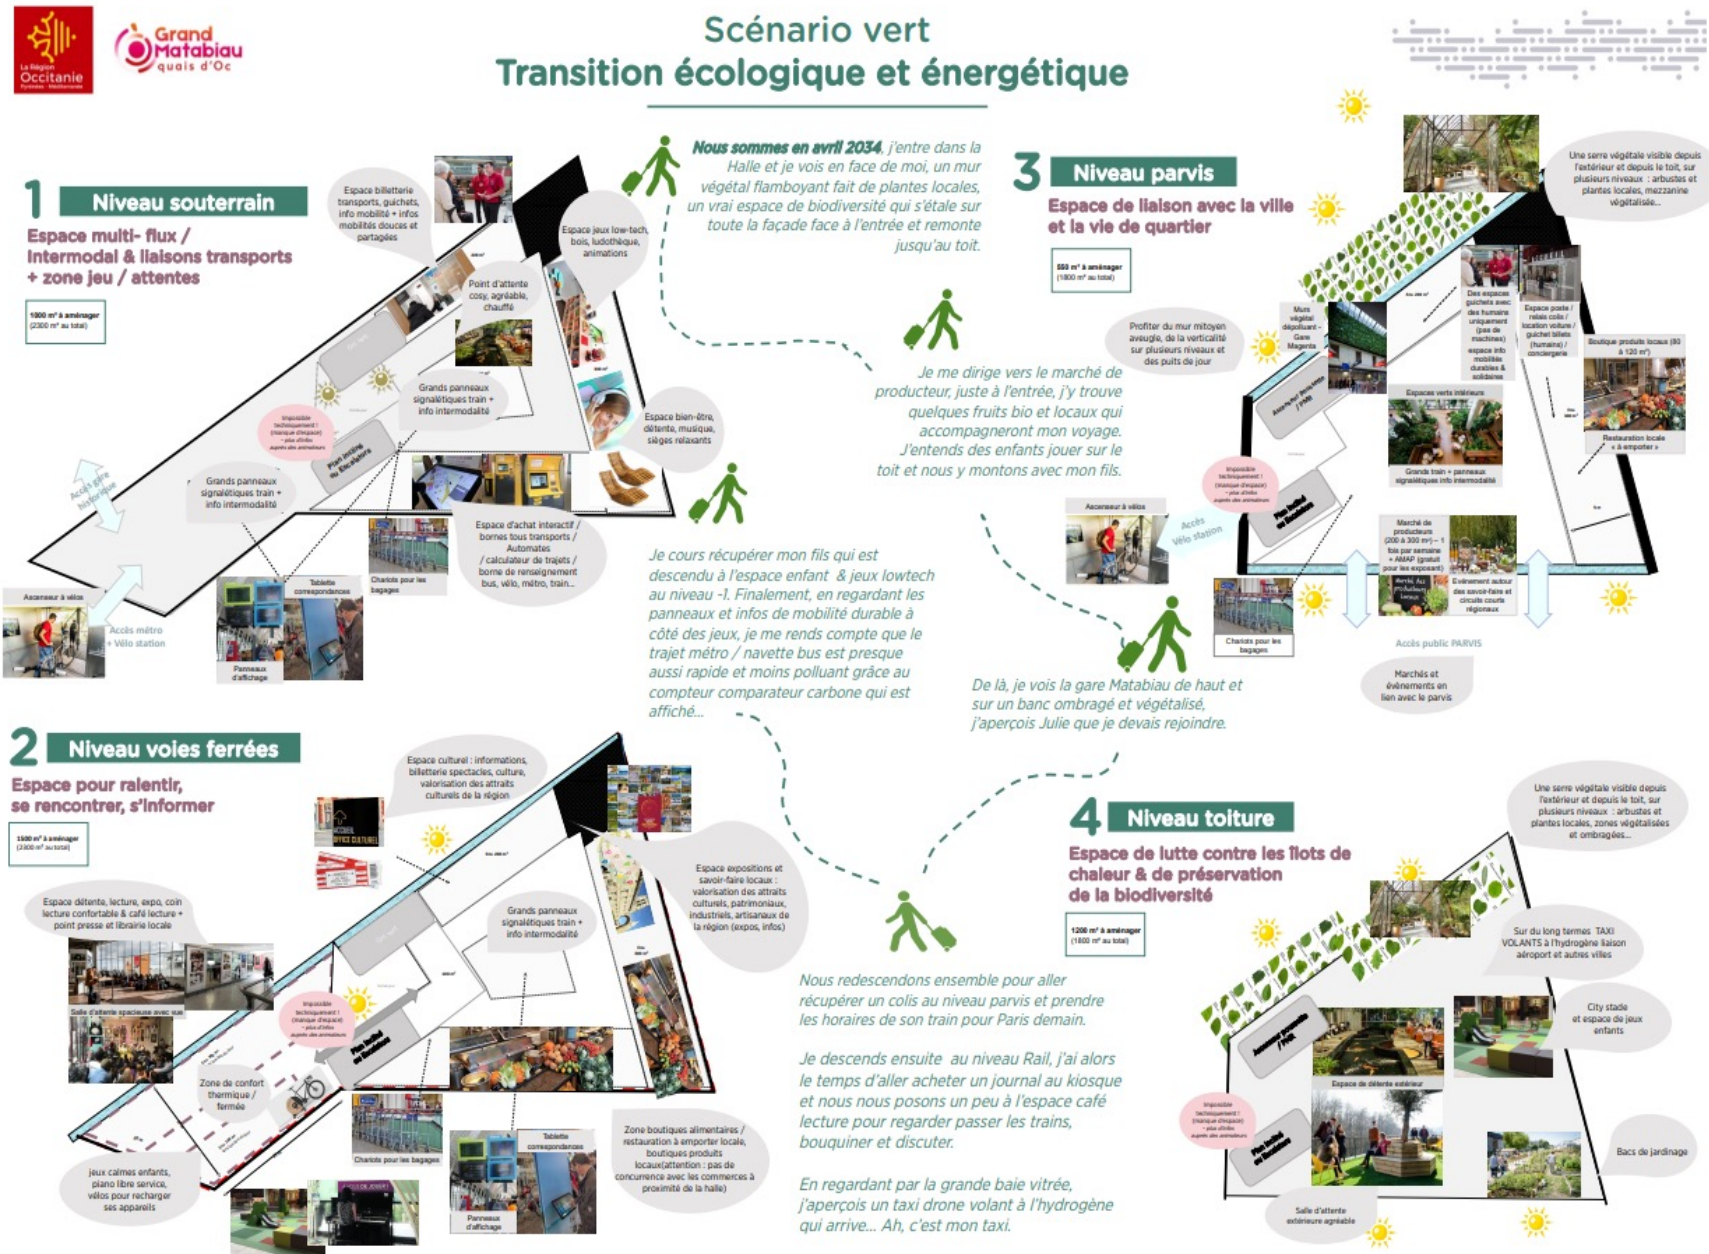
La Région Occitanie Pyrénées · Méditerranée

Grand Matabiau quais d'Oc

Scénario vert
Transition écologique et énergétique

1 Niveau souterrain
Espace multi- flux / intermodal & liaisons transports + zone jeu / attentes

1000 m² à aménager (2300 m² au total)

Espace billetterie transports, guichets, info mobilité + infos mobilités douces et partagées

Espace jeux low-tech, bois, ludothèque, animations

Point d'attente cosy, agréable, chauffé

Grands panneaux signalétiques train + info intermodalité

Espace bien-être, détente, musique, sièges relaxants

Grands panneaux signalétiques train + info intermodalité

Espace d'achat interactif / bornes tous transports / Automates / calculateur de trajets / borne de renseignement bus, vélo, métro, train...

Accès gare historique

Ascenseur à vélos

Accès métro + Vélo station

Tablette correspondances

Chariots pour les bagages

Panneaux d'affichage

Nous sommes en avril 2034, j'entre dans la Halle et je vois en face de moi, un mur végétal flamboyant fait de plantes locales, un vrai espace de biodiversité qui s'étale sur toute la façade face à l'entrée et remonte jusqu'au toit.

Je me dirige vers le marché de producteur, juste à l'entrée, j'y trouve quelques fruits bio et locaux qui accompagneront mon voyage. J'entends des enfants jouer sur le toit et nous y montons avec mon fils.

Je cours récupérer mon fils qui est descendu à l'espace enfant & jeux lowtech au niveau -1. Finalement, en regardant les panneaux et infos de mobilité durable à côté des jeux, je me rends compte que le trajet métro / navette bus est presque aussi rapide et moins polluant grâce au compteur comparateur carbone qui est affiché...

De là, je vois la gare Matabiau de haut et sur un banc ombragé et végétalisé, j'aperçois Julie que je devais rejoindre.

3 Niveau parvis
Espace de liaison avec la ville et la vie de quartier

550 m² à aménager (1800 m² au total)

Une serre végétale visible depuis l'extérieur et depuis le toit, sur plusieurs niveaux : arbustes et plantes locales, mezzanine végétalisée...

Profiter du mur mitoyen aveugle, de la verticalité sur plusieurs niveaux et des puits de jour

Des espaces guichets avec des humains uniquement (pas de machines) espace info mobilités durables & solidaires

Espace poste / relais colis / location voiture / guichet billets (humains) / conciergerie

Boutique produits locaux (80 à 120 m²)

Espaces verts intérieurs

Grands train + panneaux signalétiques info intermodalité

Restauration locale « à emporter »

Marché de producteurs (200 à 300 m²) – 1 fois par semaine + AMAP (gratuit pour les exposant)

Evénement autour des savoir-faire et circuits courts régionaux

Ascenseur à vélos

Accès Vélo station

Chariots pour les bagages

Accès public PARVIS

Marchés et événements en lien avec le parvis

2 Niveau voies ferrées
Espace pour ralentir, se rencontrer, s'informer

1500 m² à aménager (2300 m² au total)

Espace culturel : informations, billetterie spectacles, culture, valorisation des attraits culturels de la région

Espace détente, lecture, expo, coin lecture confortable & café lecture + point presse et librairie locale

Grands panneaux signalétiques train + info intermodalité

Espace expositions et savoir-faire locaux : valorisation des attraits culturels, patrimoniaux, industriels, artisanaux de la région (expos, infos)

Salle d'attente spacieuse avec vue

Zone de confort thermique / fermée

Jeux calmes enfants, piano libre service, vélos pour recharger ses appareils

Chariots pour les bagages

Tablette correspondances

Panneaux d'affichage

Zone boutiques alimentaires / restauration à emporter locale, boutiques produits locaux(attention : pas de concurrence avec les commerces à proximité de la halle)

Nous redescendons ensemble pour aller récupérer un colis au niveau parvis et prendre les horaires de son train pour Paris demain.

Je descends ensuite au niveau Rail, j'ai alors le temps d'aller acheter un journal au kiosque et nous nous posons un peu à l'espace café lecture pour regarder passer les trains, bouquiner et discuter.

En regardant par la grande baie vitrée, j'aperçois un taxi drone volant à l'hydrogène qui arrive... Ah, c'est mon taxi.

4 Niveau toiture
Espace de lutte contre les îlots de chaleur & de préservation de la biodiversité

1200 m² à aménager (1800 m² au total)

Une serre végétale visible depuis l'extérieur et depuis le toit, sur plusieurs niveaux : arbustes et plantes locales, zones végétalisées et ombragées...

Sur du long termes TAXI VOLANTS à l'hydrogène liaison aéroport et autres villes

City stade et espace de jeux enfants

Espace de détente extérieur

Bacs de jardinage

Salle d'attente extérieure agréable

Impossible techniquement ! (manque d'espace) - plus d'infos auprès des animateurs